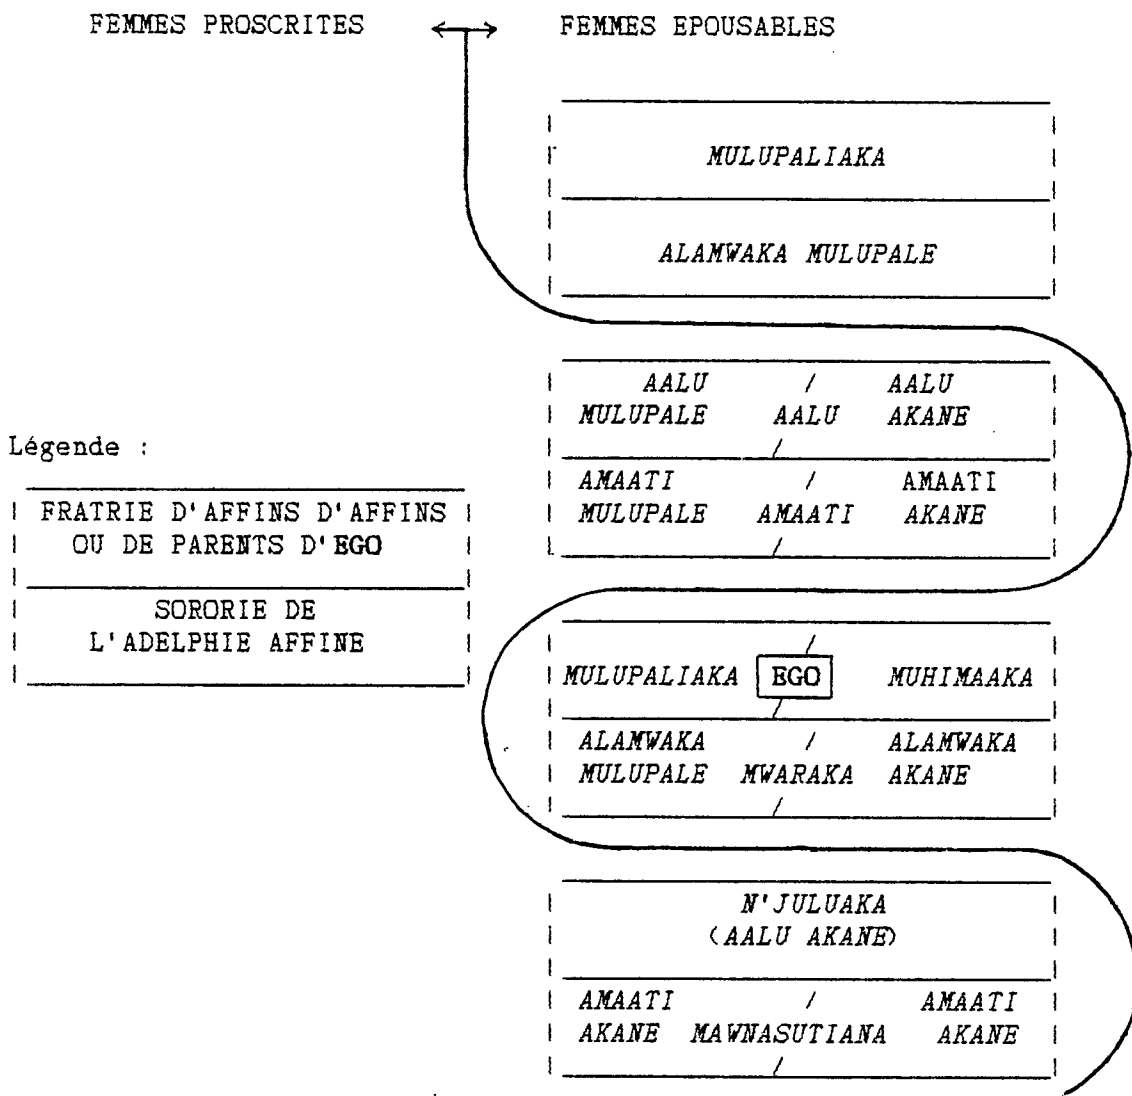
FEMMES PROSCRITES ⟷ FEMMES EPOUSABLES

MULUPALIAKA

ALAMWAKA MULUPALE

AALU / AALU
MULUPALE AALU AKANE
/

AMAATI / AMAATI
MULUPALE AMAATI AKANE
/

Légende :

FRATRIE D'AFFINS D'AFFINS OU DE PARENTS D'EGO

SORORIE DE L'ADELPHIE AFFINE

/
MULUPALIAKA EGO MUHIMAAKA
/

ALAMWAKA / ALAMWAKA
MULUPALE MWARAKA AKANE
/

N'JULUAKA
(AALU AKANE)

AMAATI / AMAATI
AKANE MAWNASUTIANA AKANE
/